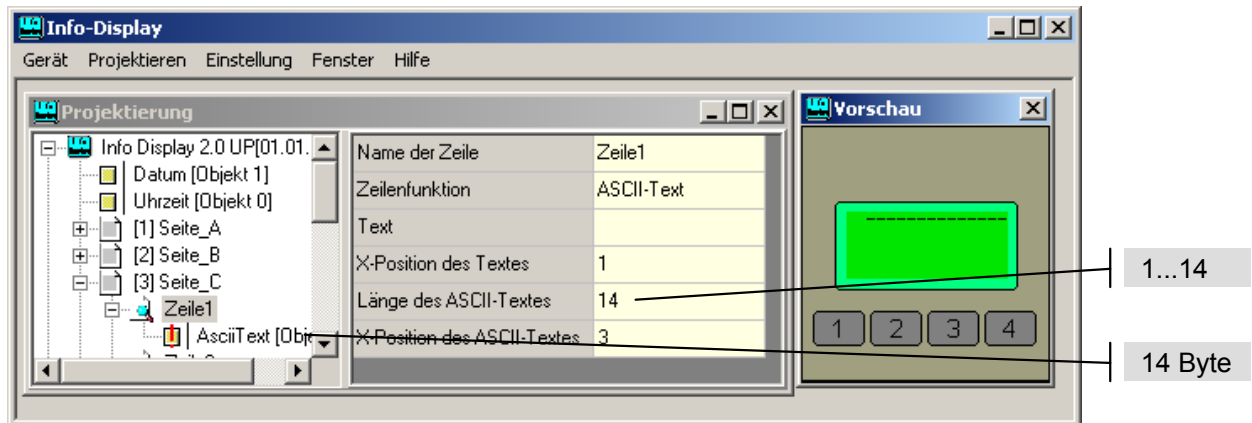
Info-Display

Gerät Projektieren Einstellung Fenster Hilfe

Projektierung

Info Display 2.0 UP[01.01.
Datum [Objekt 1]
Uhrzeit [Objekt 0]
[1] Seite_A
[2] Seite_B
[3] Seite_C
Zeile1
AsciiText [Obj
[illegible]

| Name der Zeile | Zeile1 |
|---|---|
| Zeilenfunktion | ASCII-Text |
| Text | |
| X-Position des Textes | 1 |
| Länge des ASCII-Textes | 14 |
| X-Position des ASCII-Textes | 3 |

Vorschau

1 2 3 4

1...14

14 Byte